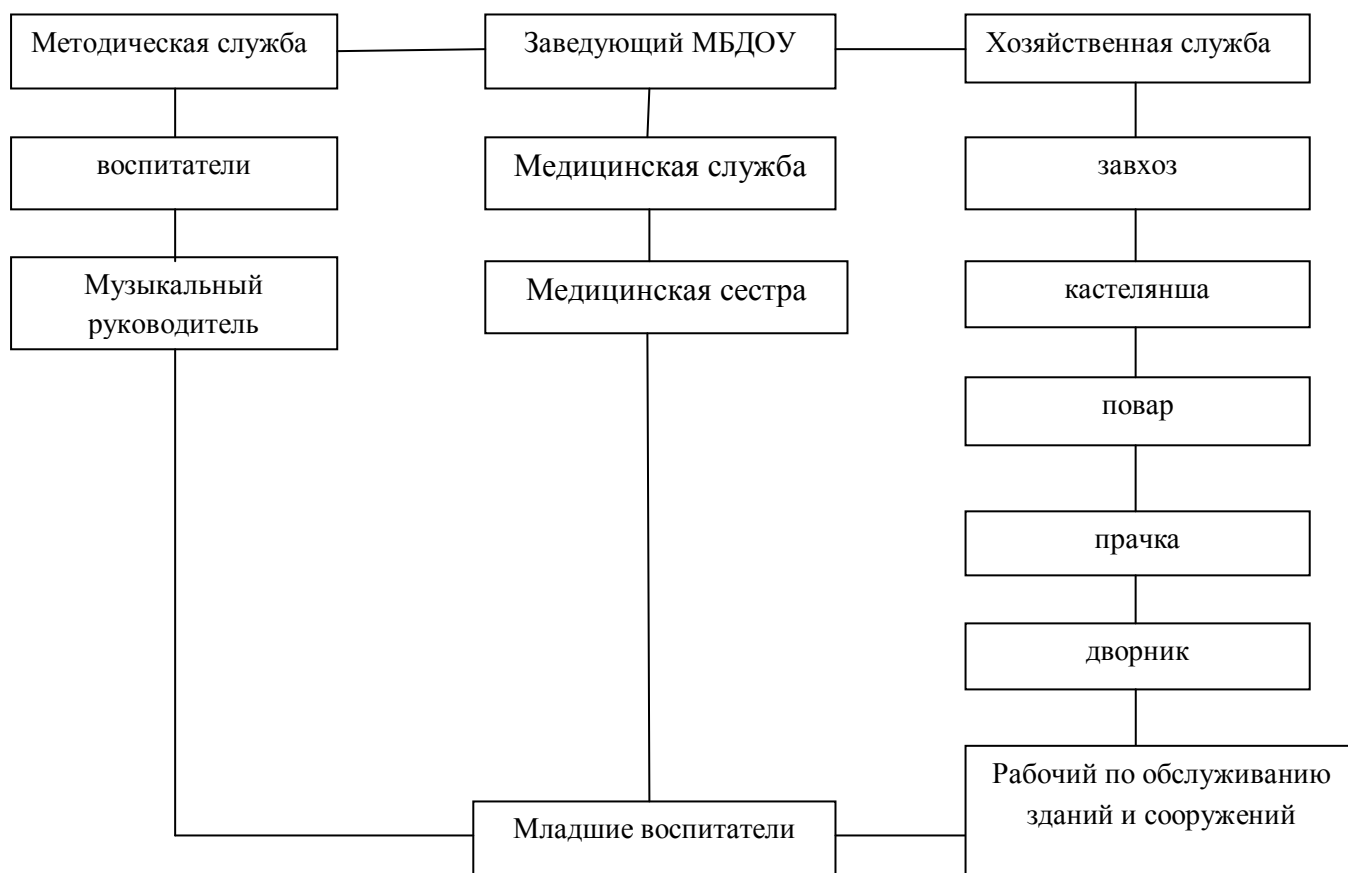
Методическая служба

Заведующий МБДОУ

Хозяйственная служба

воспитатели

Медицинская служба

завхоз

Музыкальный руководитель

Медицинская сестра

кастелянша

повар

прачка

дворник

Рабочий по обслуживанию зданий и сооружений

Младшие воспитатели